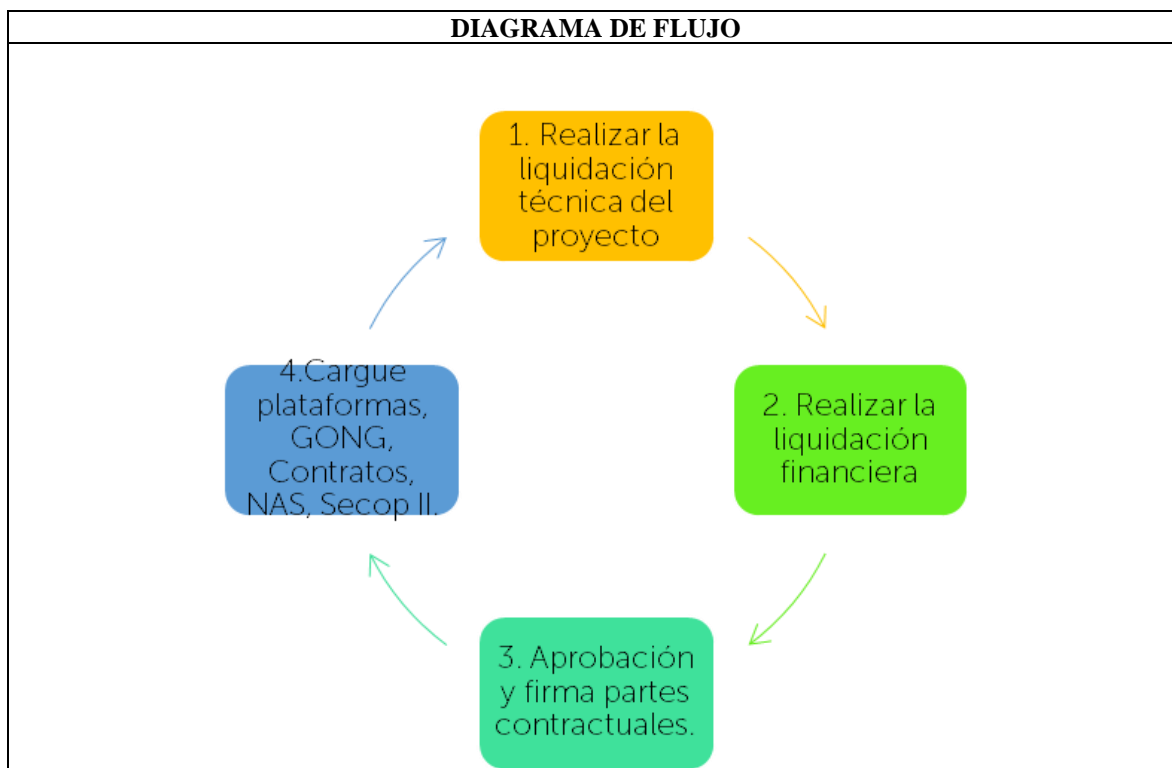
DIAGRAMA DE FLUJO

1. Realizar la liquidación técnica del proyecto

2. Realizar la liquidación financiera

3. Aprobación y firma partes contractuales.

4.Cargue plataformas, GONG, Contratos, NAS, Secop II.